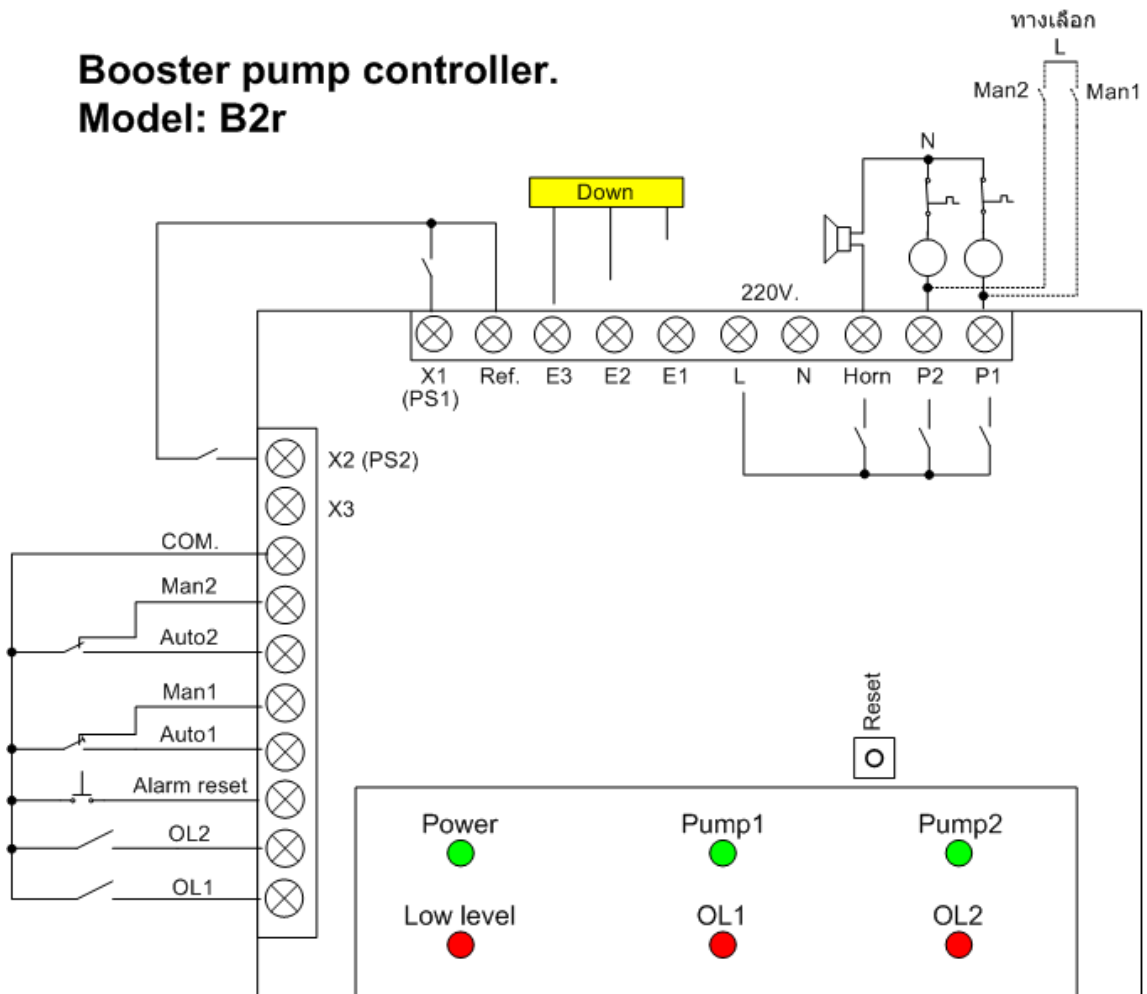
Booster pump controller.
Model: B2r

ทางเลือก
L
Man2
Man1
N
Down
220V.
X1 (PS1)
Ref.
E3
E2
E1
L
N
Horn
P2
P1
X2 (PS2)
X3
COM.
Man2
Auto2
Man1
Auto1
Alarm reset
OL2
OL1
Reset
O
Power
Pump1
Pump2
Low level
OL1
OL2